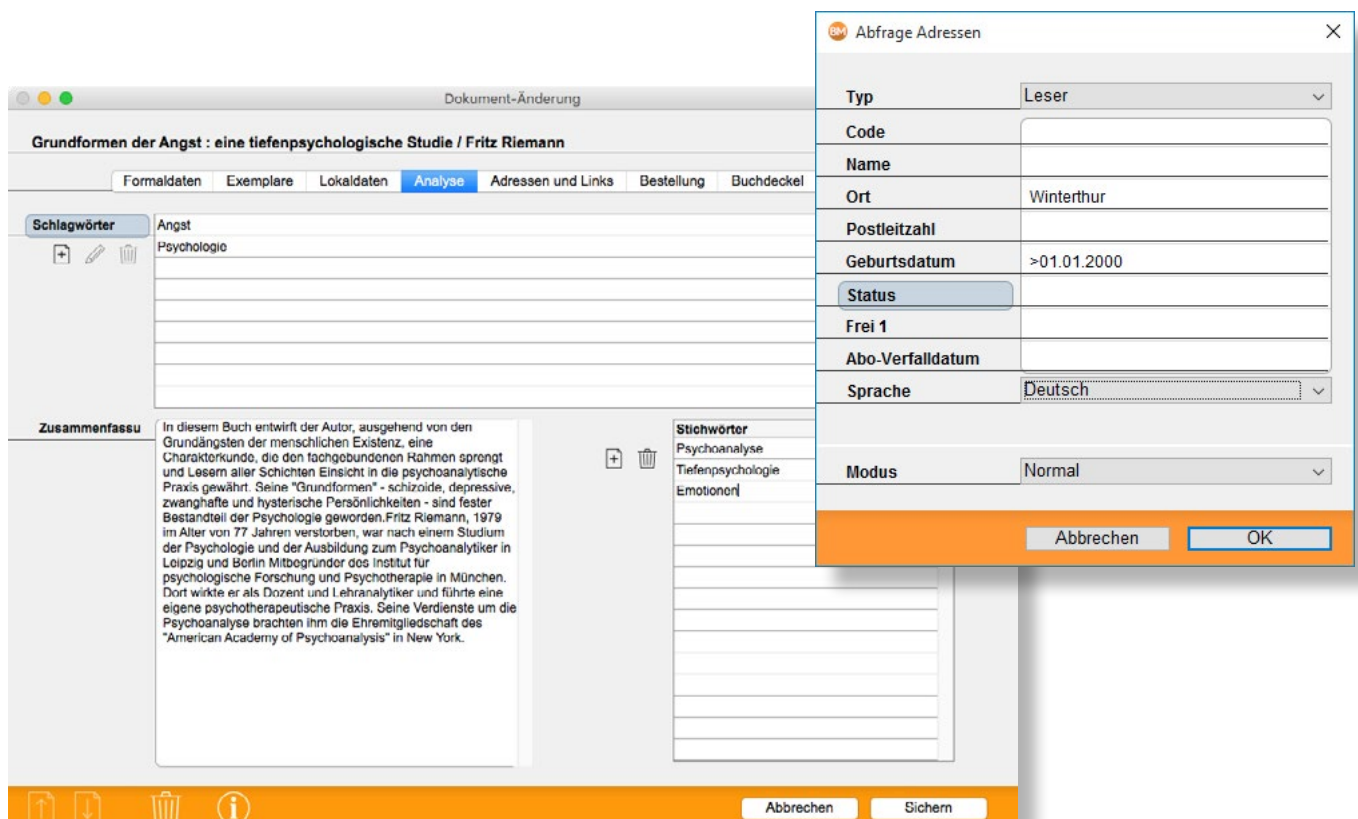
Dokument-Änderung

Grundformen der Angst : eine tiefenpsychologische Studie / Fritz Riemann

Formaldaten | Exemplare | Lokaldaten | Analyse | Adressen und Links | Bestellung | Buchdeckel

Schlagwörter
Angst
Psychologie

Zusammenfassu
In diesem Buch entwirft der Autor, ausgehend von den Grundängsten der menschlichen Existenz, eine Charakterkunde, die den fachgebundenen Rahmen sprengt und Lesern aller Schichten Einsicht in die psychoanalytische Praxis gewährt. Seine "Grundformen" - schizoide, depressive, zwanghafte und hysterische Persönlichkeiten - sind fester Bestandteil der Psychologie geworden.Fritz Riemann, 1979 im Alter von 77 Jahren verstorben, war nach einem Studium der Psychologie und der Ausbildung zum Psychoanalytiker in Leipzig und Berlin Mitbegründer des Institut für psychologische Forschung und Psychotherapie in München. Dort wirkte er als Dozent und Lehranalytiker und führte eine eigene psychotherapeutische Praxis. Seine Verdienste um die Psychoanalyse brachten ihm die Ehremitgliedschaft des "American Academy of Psychoanalysis" in New York.

Stichwörter
Psychoanalyse
Tiefenpsychologie
Emotionen

Abbrechen
Sichern

Abfrage Adressen

Typ | Leser
Code
Name
Ort | Winterthur
Postleitzahl
Geburtsdatum | >01.01.2000
Status
Frei 1
Abo-Verfalldatum
Sprache | Deutsch
Modus | Normal

Abbrechen
OK